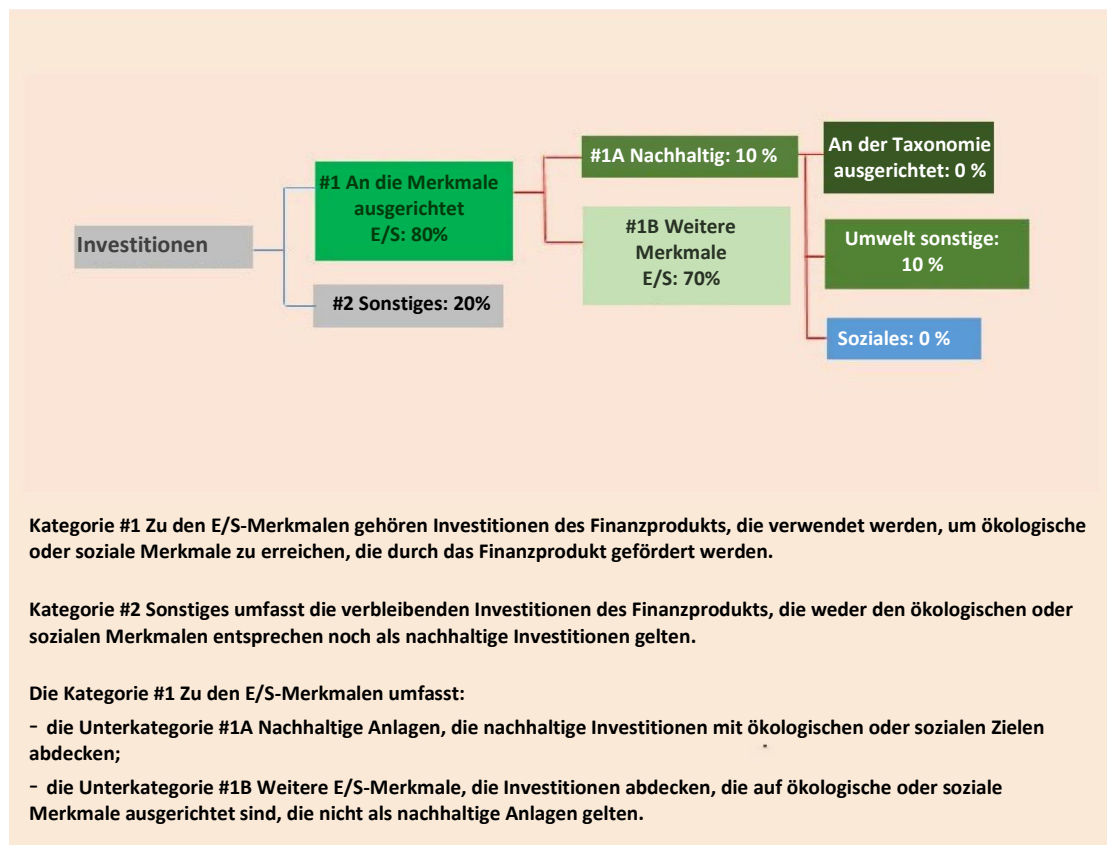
Investitionen

#1 An die Merkmale ausgerichtet E/S: 80%

#2 Sonstiges: 20%

#1A Nachhaltig: 10 %

#1B Weitere Merkmale E/S: 70%

An der Taxonomie ausgerichtet: 0 %

Umwelt sonstige: 10 %

Soziales: 0 %

Kategorie #1 Zu den E/S-Merkmalen gehören Investitionen des Finanzprodukts, die verwendet werden, um ökologische oder soziale Merkmale zu erreichen, die durch das Finanzprodukt gefördert werden.

Kategorie #2 Sonstiges umfasst die verbleibenden Investitionen des Finanzprodukts, die weder den ökologischen oder sozialen Merkmalen entsprechen noch als nachhaltige Investitionen gelten.

Die Kategorie #1 Zu den E/S-Merkmalen umfasst:

- die Unterkategorie #1A Nachhaltige Anlagen, die nachhaltige Investitionen mit ökologischen oder sozialen Zielen abdecken;

- die Unterkategorie #1B Weitere E/S-Merkmale, die Investitionen abdecken, die auf ökologische oder soziale Merkmale ausgerichtet sind, die nicht als nachhaltige Anlagen gelten.